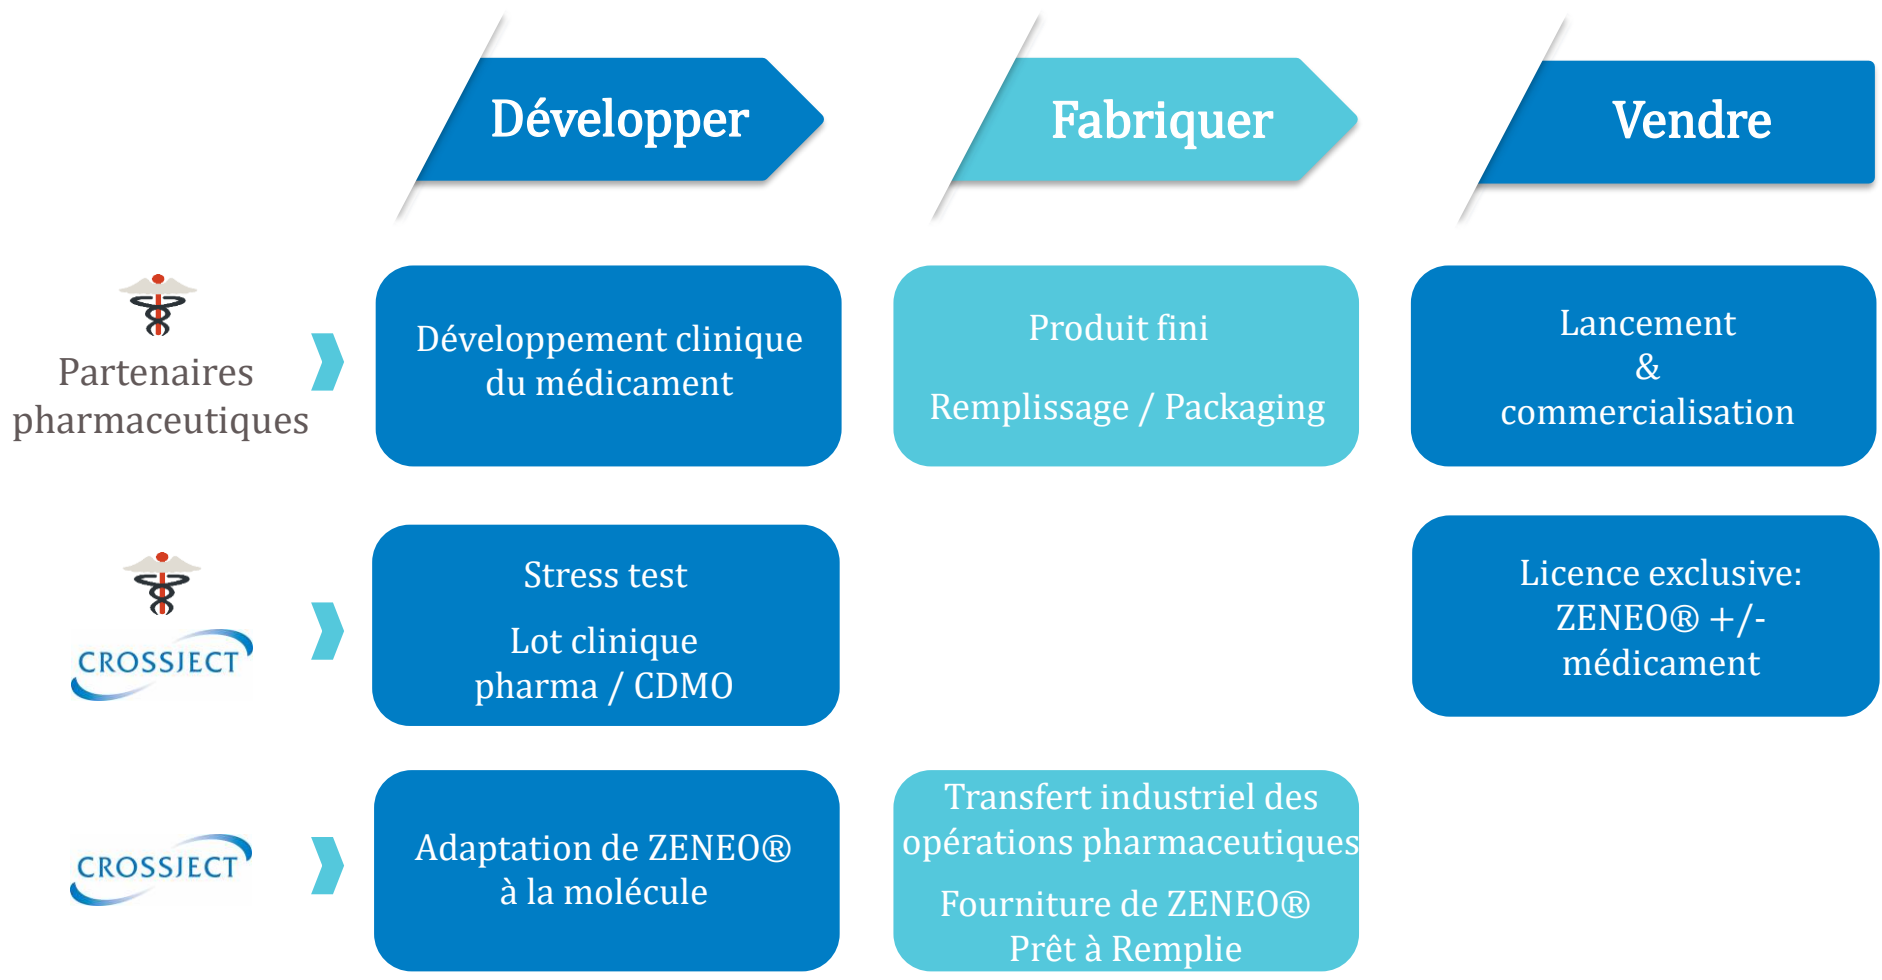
Développer

Fabriquer

Vendre

Partenaires pharmaceutiques

Développement clinique du médicament

Produit fini

Remplissage / Packaging

Lancement
&
commercialisation

CROSSJECT

Stress test

Lot clinique pharma / CDMO

Licence exclusive: ZENEO® +/- médicament

CROSSJECT

Adaptation de ZENEO® à la molécule

Transfert industriel des opérations pharmaceutiques

Fourniture de ZENEO® Prêt à Remplie